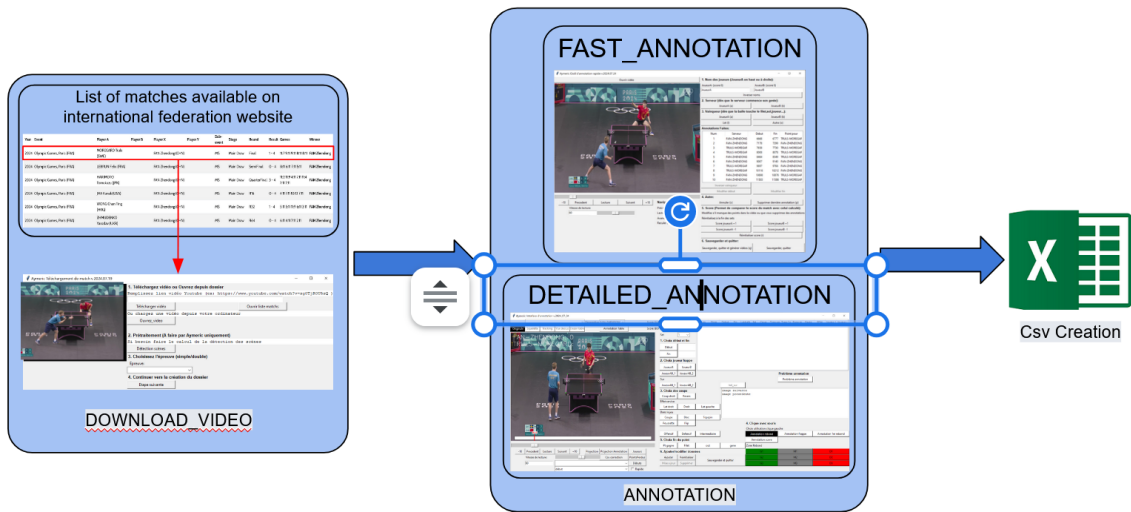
List of matches available on international federation website

1. Téléchargez vidéo ou Ouvrez depuis dossier

2. Prétraitement (À faire par Aymeric uniquement)

3. Choisissez l'épreuve (simple/double)

4. Continuer vers la création du dossier

DOWNLOAD_VIDEO

FAST_ANNOTATION

DETAILED_ANNOTATION

ANNOTATION

Csv Creation